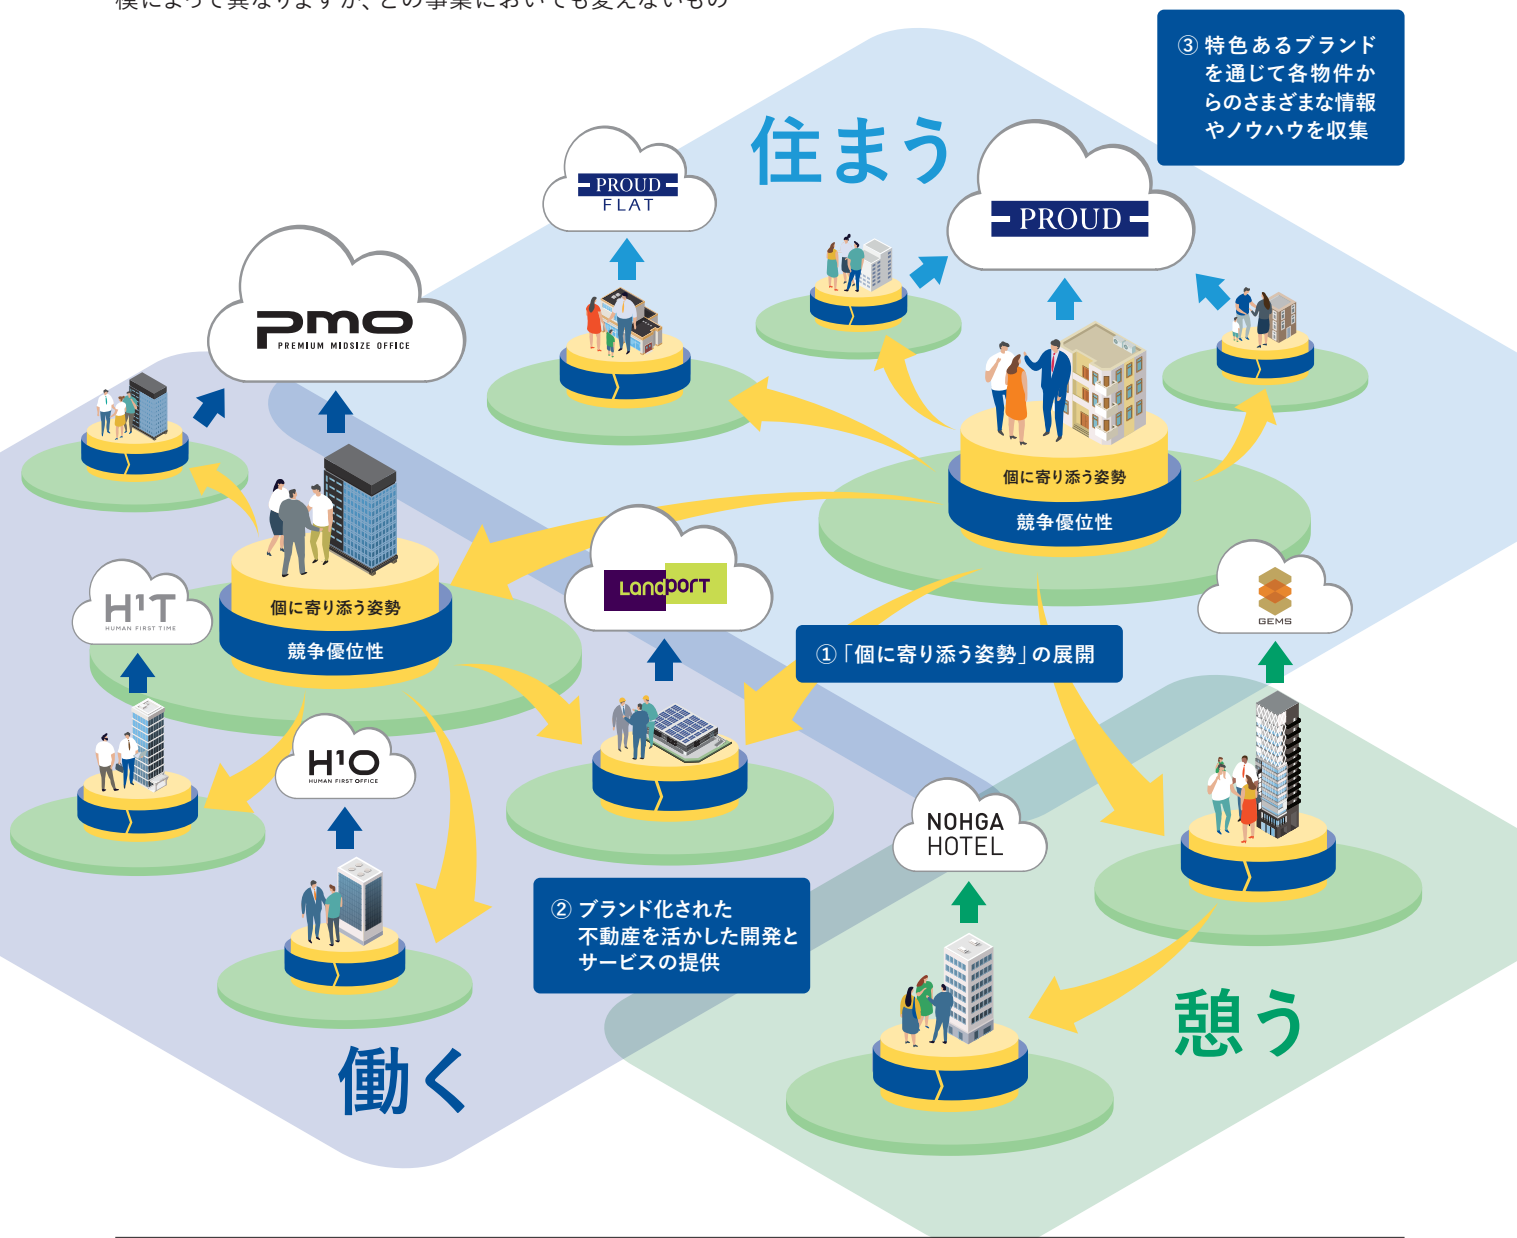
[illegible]

③ 特色あるブランドを通じて各物件からのさまざまな情報やノウハウを収集

住まう

PROUD FLAT

PROUD

pmo PREMIUM MIDSIZE OFFICE

個に寄り添う姿勢

競争優位性

個に寄り添う姿勢

競争優位性

H¹T HUMAN FIRST TIME

Landport

① 「個に寄り添う姿勢」の展開

GEMS

H¹O HUMAN FIRST OFFICE

NOHGA HOTEL

② ブランド化された不動産を活かした開発とサービスの提供

憩う

働く